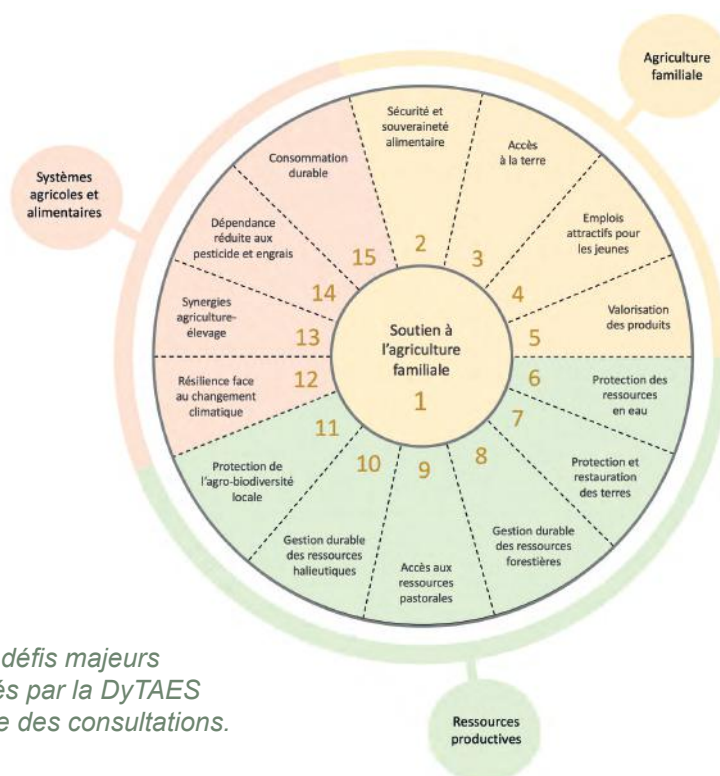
Agriculture familiale

Systèmes agricoles et alimentaires

Ressources productives

Soutien à l'agriculture familiale
1

2
Sécurité et souveraineté alimentaire

3
Accès à la terre

4
Emplois attractifs pour les jeunes

5
Valorisation des produits

6
Protection des ressources en eau

7
Protection et restauration des terres

8
Gestion durable des ressources forestières

9
Accès aux ressources pastorales

10
Gestion durable des ressources halieutiques

11
Protection de l'agro-biodiversité locale

12
Résilience face au changement climatique

13
Synergies agriculture-élevage

14
Dépendance réduite aux pesticide et engrais

15
Consommation durable

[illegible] défis majeurs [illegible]és par la DyTAES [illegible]e des consultations.